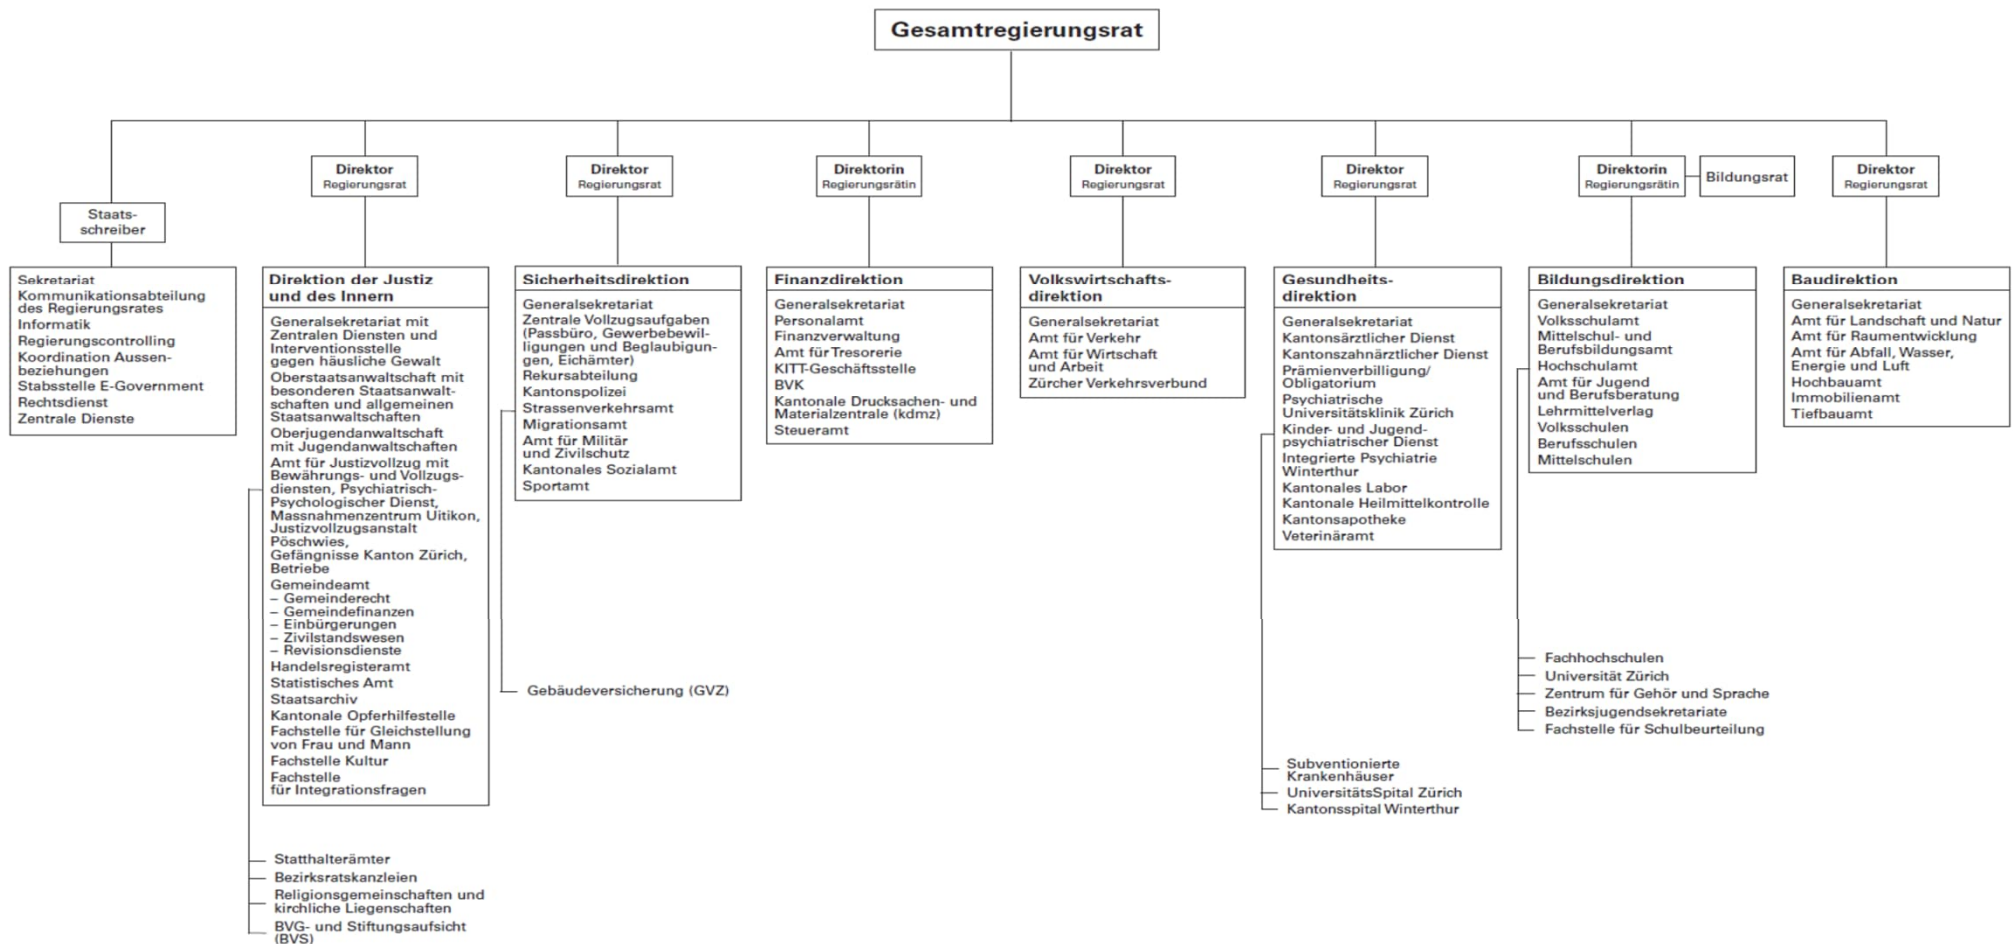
Gesamtregierungsrat

Staatsschreiber

Sekretariat
Kommunikationsabteilung des Regierungsrates
Informatik
Regierungscontrolling
Koordination Aussenbeziehungen
Stabsstelle E-Government
Rechtsdienst
Zentrale Dienste

Direktor
Regierungsrat

Direktion der Justiz und des Innern

Generalsekretariat mit Zentralen Diensten und Interventionsstelle gegen häusliche Gewalt
Oberstaatsanwaltschaft mit besonderen Staatsanwaltschaften und allgemeinen Staatsanwaltschaften
Oberjugendanwaltschaft mit Jugendanwaltschaften
Amt für Justizvollzug mit Bewährungs- und Vollzugsdiensten, Psychiatrisch-Psychologischer Dienst, Massnahmenzentrum Uitikon, Justizvollzugsanstalt Pöschwies, Gefängnisse Kanton Zürich, Betriebe
Gemeindeamt
– Gemeinderecht
– Gemeindefinanzen
– Einbürgerungen
– Zivilstandswesen
– Revisionsdienste
Handelsregisteramt
Statistisches Amt
Staatsarchiv
Kantonale Opferhilfestelle
Fachstelle für Gleichstellung von Frau und Mann
Fachstelle Kultur
Fachstelle für Integrationsfragen

Statthalterämter
Bezirksratskanzleien
Religionsgemeinschaften und kirchliche Liegenschaften
BVG- und Stiftungsaufsicht (BVS)

Direktor
Regierungsrat

Sicherheitsdirektion

Generalsekretariat
Zentrale Vollzugsaufgaben (Passbüro, Gewerbebewilligungen und Beglaubigungen, Eichämter)
Rekursabteilung
Kantonspolizei
Strassenverkehrsamt
Migrationsamt
Amt für Militär und Zivilschutz
Kantonales Sozialamt
Sportamt

Gebäudeversicherung (GVZ)

Direktorin
Regierungsrätin

Finanzdirektion

Generalsekretariat
Personalamt
Finanzverwaltung
Amt für Tresorerie
KITT-Geschäftsstelle
BVK
Kantonale Drucksachen- und Materialzentrale (kdmz)
Steueramt

Direktor
Regierungsrat

Volkswirtschaftsdirektion

Generalsekretariat
Amt für Verkehr
Amt für Wirtschaft und Arbeit
Zürcher Verkehrsverbund

Direktor
Regierungsrat

Gesundheitsdirektion

Generalsekretariat
Kantonsärztlicher Dienst
Kantonszahnärztlicher Dienst
Prämienverbilligung/ Obligatorium
Psychiatrische Universitätsklinik Zürich
Kinder- und Jugendpsychiatrischer Dienst
Integrierte Psychiatrie Winterthur
Kantonales Labor
Kantonale Heilmittelkontrolle
Kantonsapotheke
Veterinäramt

Subventionierte Krankenhäuser
UniversitätsSpital Zürich
Kantonsspital Winterthur

Direktorin
Regierungsrätin

Bildungsrat

Bildungsdirektion

Generalsekretariat
Volksschulamt
Mittelschul- und Berufsbildungsamt
Hochschulamt
Amt für Jugend und Berufsberatung
Lehrmittelverlag
Volksschulen
Berufsschulen
Mittelschulen

Fachhochschulen
Universität Zürich
Zentrum für Gehör und Sprache
Bezirksjugendsekretariate
Fachstelle für Schulbeurteilung

Direktor
Regierungsrat

Baudirektion

Generalsekretariat
Amt für Landschaft und Natur
Amt für Raumentwicklung
Amt für Abfall, Wasser, Energie und Luft
Hochbauamt
Immobilienamt
Tiefbauamt